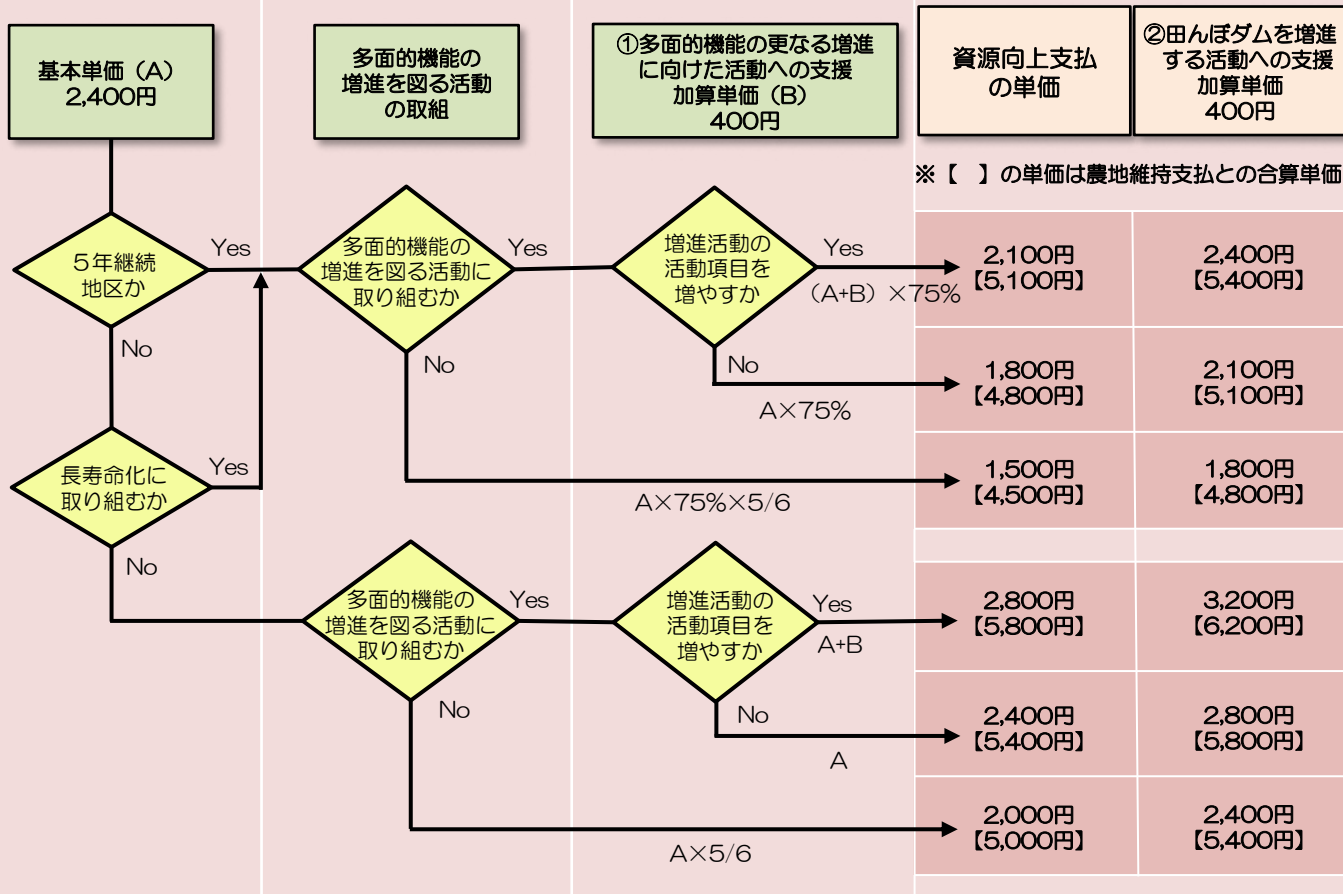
基本単価（A）
2,400円

多面的機能の増進を図る活動の取組

①多面的機能の更なる増進に向けた活動への支援
加算単価（B）
400円

資源向上支払の単価

②田んぼダムを増進する活動への支援
加算単価
400円

※【　】の単価は農地維持支払との合算単価

5年継続地区か

Yes

No

多面的機能の増進を図る活動に取り組むか

Yes

No

増進活動の活動項目を増やすか

Yes

（A+B）×75%

No

A×75%

A×75%×5/6

長寿命化に取り組むか

Yes

No

多面的機能の増進を図る活動に取り組むか

Yes

No

増進活動の活動項目を増やすか

Yes

A+B

No

A

A×5/6

| 資源向上支払の単価 | ②田んぼダムを増進する活動への支援 |
|---|---|
| 2,100円【5,100円】 | 2,400円【5,400円】 |
| 1,800円【4,800円】 | 2,100円【5,100円】 |
| 1,500円【4,500円】 | 1,800円【4,800円】 |
| 2,800円【5,800円】 | 3,200円【6,200円】 |
| 2,400円【5,400円】 | 2,800円【5,800円】 |
| 2,000円【5,000円】 | 2,400円【5,400円】 |